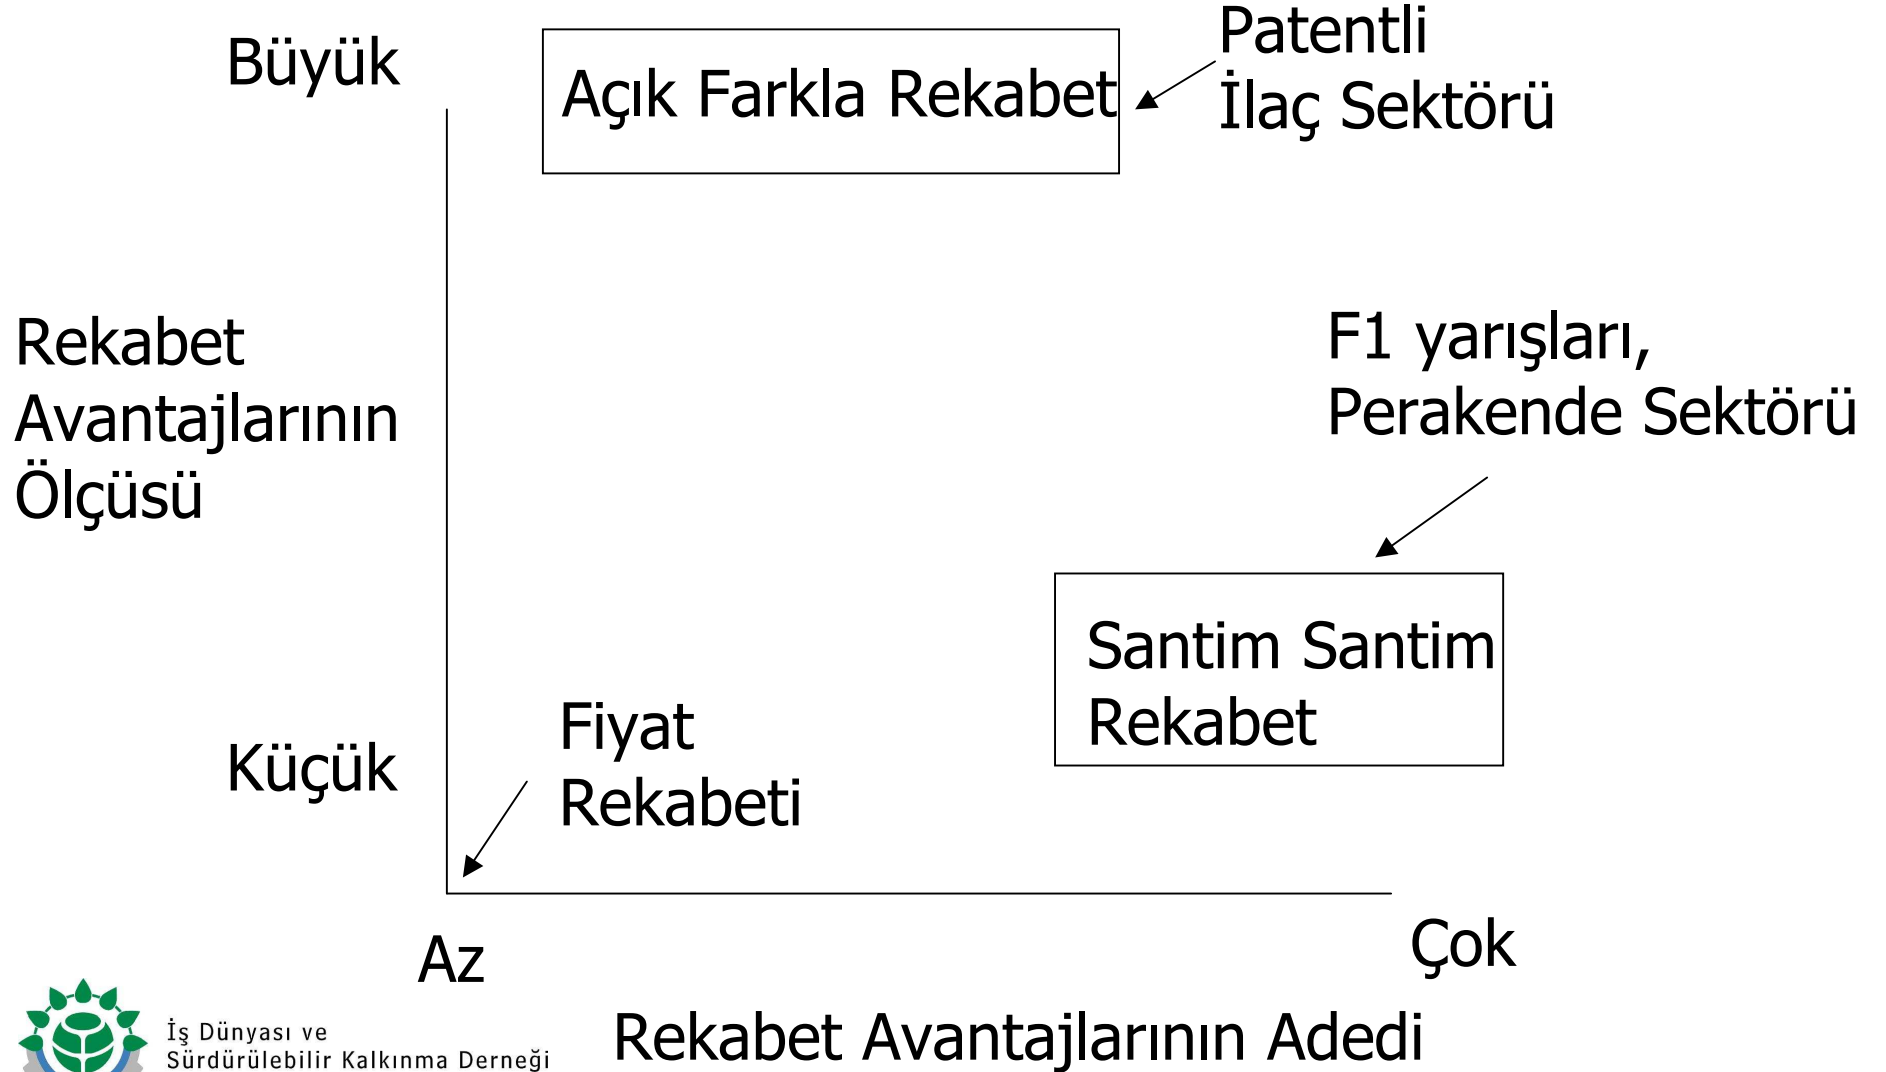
Büyük

Açık Farkla Rekabet

Patentli İlaç Sektörü

Rekabet Avantajlarının Ölçüsü

F1 yarışları, Perakende Sektörü

Santim Santim Rekabet

Küçük

Fiyat Rekabeti

Az

Çok

Rekabet Avantajlarının Adedi

İş Dünyası ve Sürdürülebilir Kalkınma Derneği